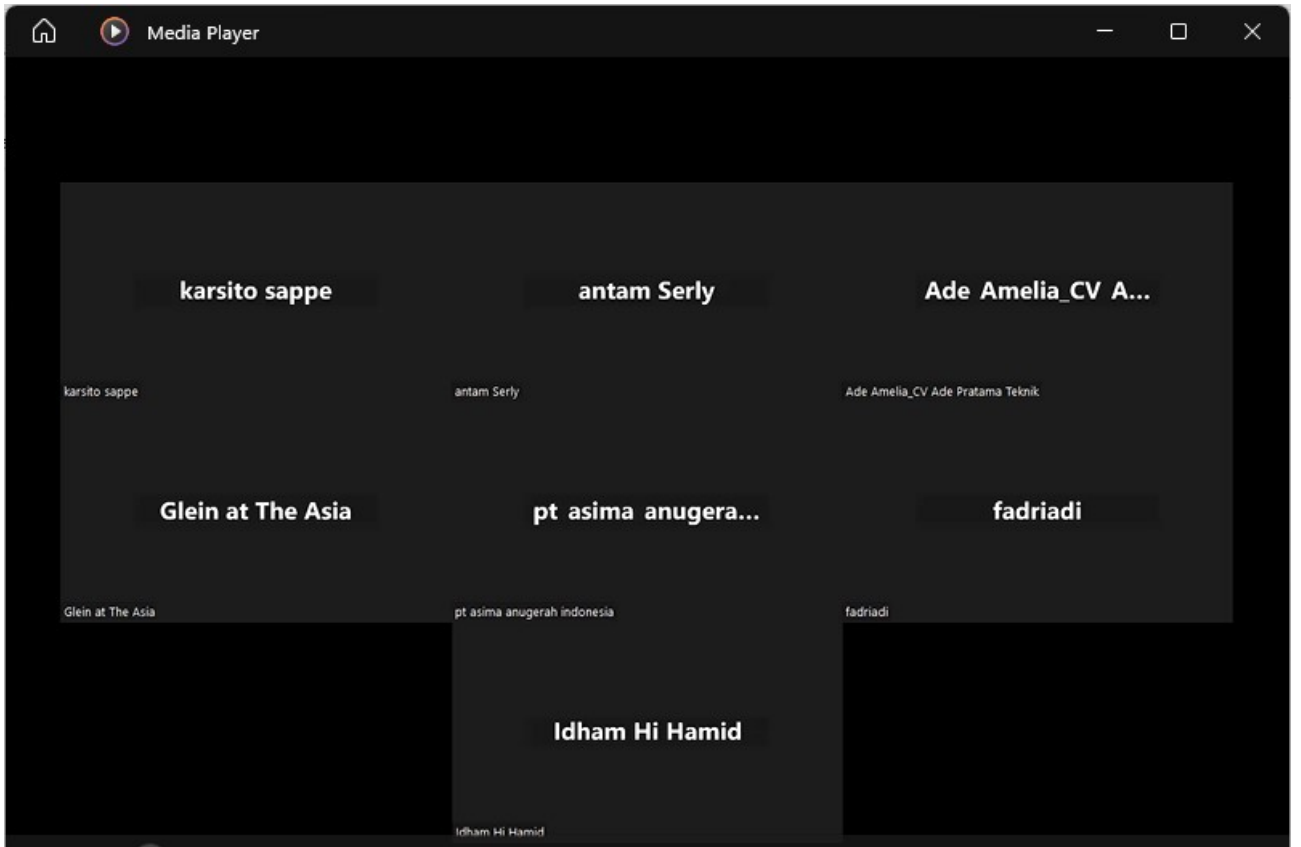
Media Player

karsito sappe
karsito sappe

antam Serly
antam Serly

Ade Amelia_CV A...
Ade Amelia_CV Ade Pratama Teknik

Glein at The Asia
Glein at The Asia

pt asima anugera...
pt asima anugerah indonesia

fadriadi
fadriadi

Idham Hi Hamid
Idham Hi Hamid